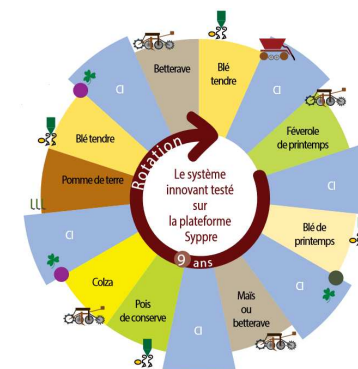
Betterave

Blé tendre

CI

Féverole de printemps

CI

Blé de printemps

CI

Maïs ou betterave

CI

Pois de conserve

Colza

CI

Pomme de terre

Blé tendre

CI

Rotation

Le système innovant testé sur la plateforme Syppre

9 ans